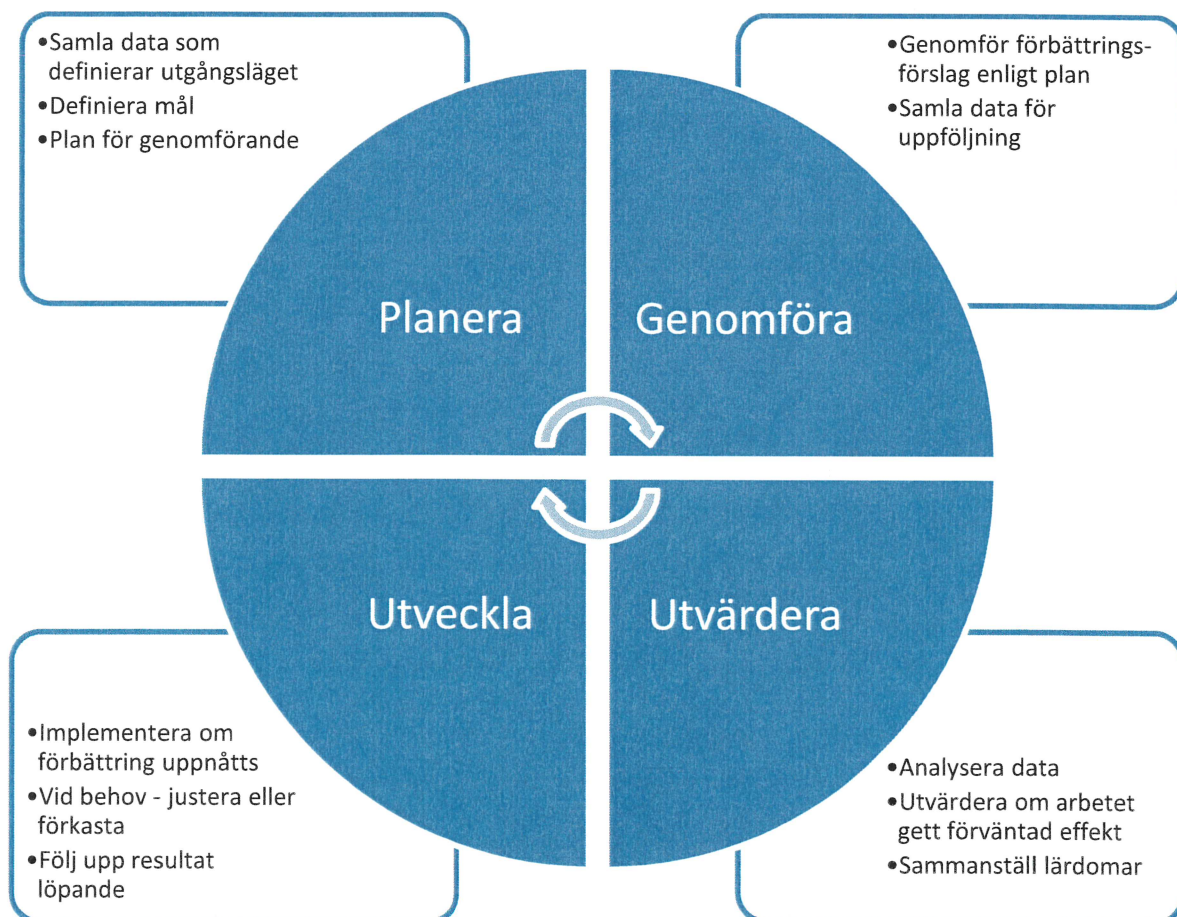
•Samla data som definierar utgångsläget
•Definiera mål
•Plan för genomförande

•Genomför förbättringsförslag enligt plan
•Samla data för uppföljning

Planera

Genomföra

Utveckla

Utvärdera

•Implementera om förbättring uppnåtts
•Vid behov - justera eller förkasta
•Följ upp resultat löpande

•Analysera data
•Utvärdera om arbetet gett förväntad effekt
•Sammanställ lärdomar